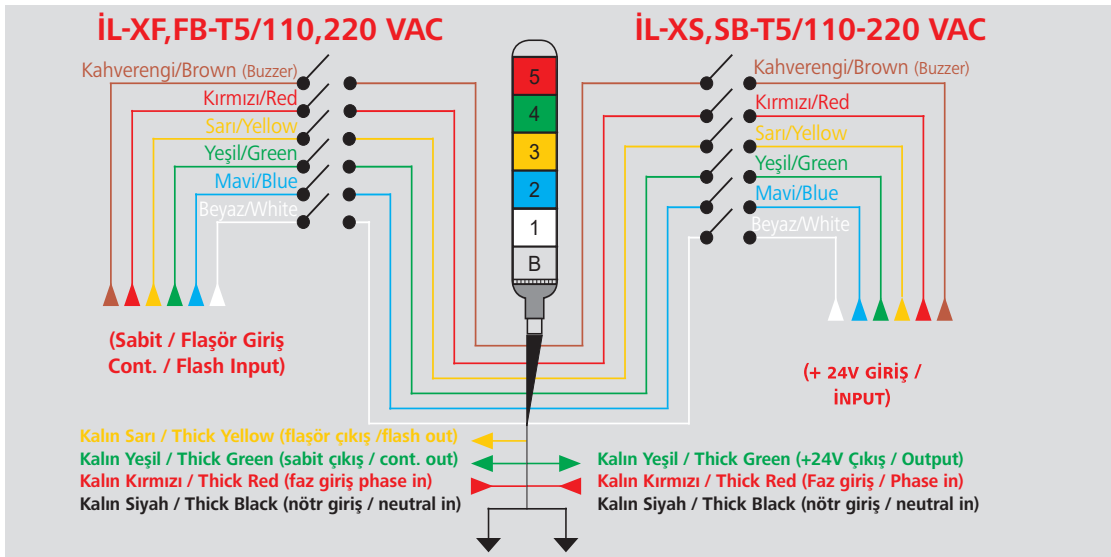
İL-XF,FB-T5/110,220 VAC

İL-XS,SB-T5/110-220 VAC

Kahverengi/Brown (Buzzer)
Kırmızı/Red
Sarı/Yellow
Yeşil/Green
Mavi/Blue
Beyaz/White

5
4
3
2
1
B

Kahverengi/Brown (Buzzer)
Kırmızı/Red
Sarı/Yellow
Yeşil/Green
Mavi/Blue
Beyaz/White

(Sabit / Flaşör Giriş Cont. / Flash Input)

(+ 24V GİRİŞ / İNPUT)

Kalın Sarı / Thick Yellow (flaşör çıkış /flash out)
Kalın Yeşil / Thick Green (sabit çıkış / cont. out)
Kalın Kırmızı / Thick Red (faz giriş phase in)
Kalın Siyah / Thick Black (nötr giriş / neutral in)

Kalın Yeşil / Thick Green (+24V Çıkış / Output)
Kalın Kırmızı / Thick Red (Faz giriş / Phase in)
Kalın Siyah / Thick Black (nötr giriş / neutral in)